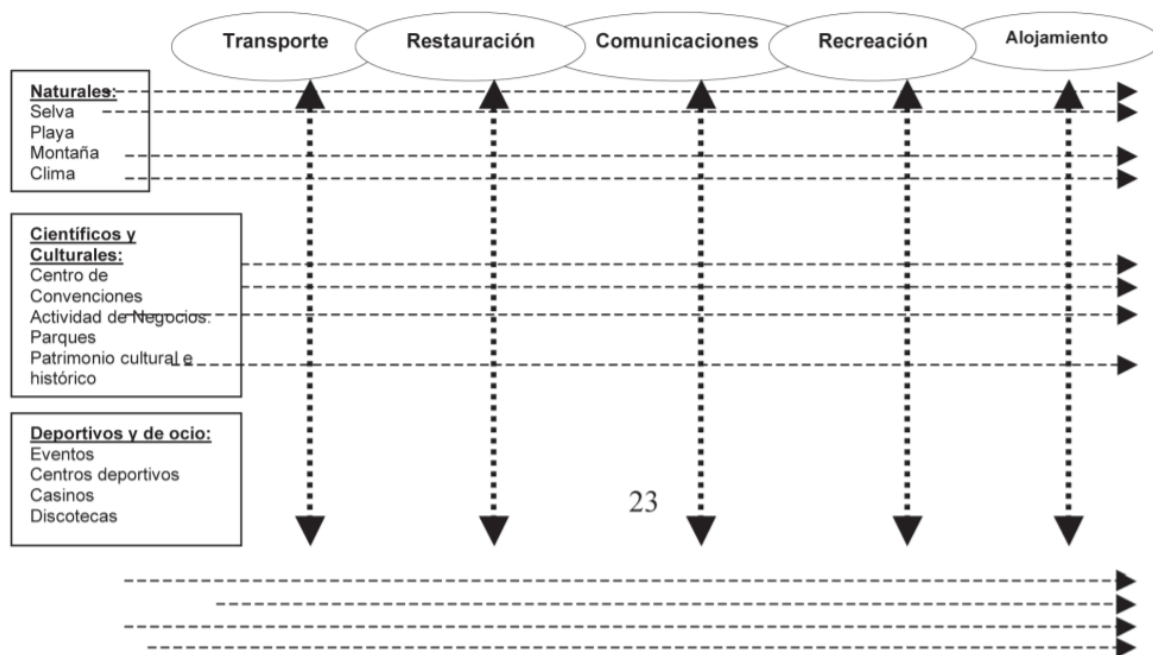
Transporte

Restauración

Comunicaciones

Recreación

Alojamiento

Naturales:
Selva
Playa
Montaña
Clima

Científicos y Culturales:
Centro de Convenciones
Actividad de Negocios.
Parques
Patrimonio cultural e histórico

Deportivos y de ocio:
Eventos
Centros deportivos
Casinos
Discotecas

23